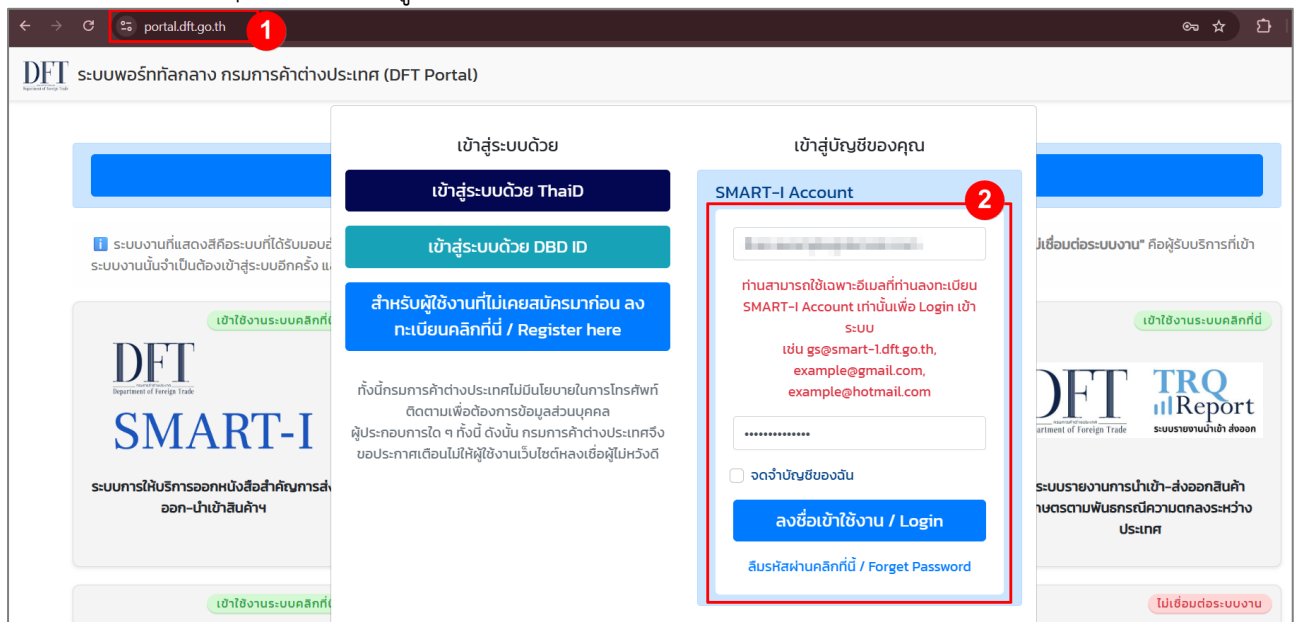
portal.dft.go.th

1

DFT Department of Foreign Trade ระบบพอร์ทัลกลาง กรมการค้าต่างประเทศ (DFT Portal)

เข้าสู่ระบบด้วย

เข้าสู่ระบบด้วย ThaiD

เข้าสู่ระบบด้วย DBD ID

สำหรับผู้ใช้งานที่ไม่เคยสมัครมาก่อน ลงทะเบียนคลิกที่นี่ / Register here

ทั้งนี้กรมการค้าต่างประเทศไม่มีนโยบายในการโทรศัพท์ติดตามเพื่อต้องการข้อมูลส่วนบุคคล ผู้ประกอบการใด ๆ ทั้งนี้ ดังนั้น กรมการค้าต่างประเทศจึงขอประกาศเตือนไม่ให้ผู้ใช้งานเว็บไซต์หลงเชื่อผู้ไม่หวังดี

เข้าสู่บัญชีของคุณ

SMART-I Account

2

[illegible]

ท่านสามารถใช้เฉพาะอีเมลที่ท่านลงทะเบียน SMART-I Account เท่านั้นเพื่อ Login เข้าระบบ เช่น gs@smart-1.dft.go.th, example@gmail.com, example@hotmail.com

••••••••••••••

จดจำบัญชีของฉัน

ลงชื่อเข้าใช้งาน / Login

ลืมรหัสผ่านคลิกที่นี่ / Forget Password

ระบบงานที่แสดงสีคือระบบที่ได้รับมอบอ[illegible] ระบบงานนั้นจำเป็นต้องเข้าสู่ระบบอีกครั้ง แ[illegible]

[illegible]ไม่เชื่อมต่อระบบงาน" คือผู้รับบริการที่เข้า

เข้าใช้งานระบบคลิกที่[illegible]

DFT Department of Foreign Trade

SMART-I

ระบบการให้บริการออกหนังสือสำคัญการส่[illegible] ออก-นำเข้าสินค้าฯ

เข้าใช้งานระบบคลิกที่นี่

DFT Department of Foreign Trade

TRQ Report ระบบรายงานนำเข้า ส่งออก

ระบบรายงานการนำเข้า-ส่งออกสินค้า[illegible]ษตรตามพันธกรณีความตกลงระหว่างประเทศ

เข้าใช้งานระบบคลิกที่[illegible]

ไม่เชื่อมต่อระบบงาน